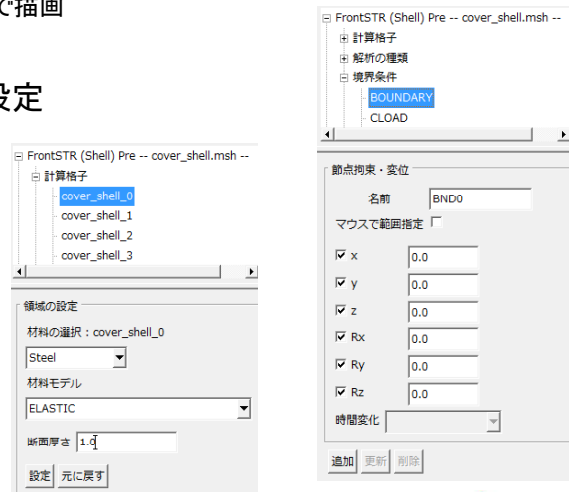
で描画

設定

FrontSTR (Shell) Pre -- cover_shell.msh --
計算格子
cover_shell_0
cover_shell_1
cover_shell_2
cover_shell_3

領域の設定
材料の選択：cover_shell_0
Steel
材料モデル
ELASTIC
断面厚さ 1.0
設定 元に戻す

FrontSTR (Shell) Pre -- cover_shell.msh --
計算格子
解析の種類
境界条件
BOUNDARY
CLOAD

節点拘束・変位
名前 BND0
マウスで範囲指定
x 0.0
y 0.0
z 0.0
Rx 0.0
Ry 0.0
Rz 0.0
時間変化
追加 更新 削除